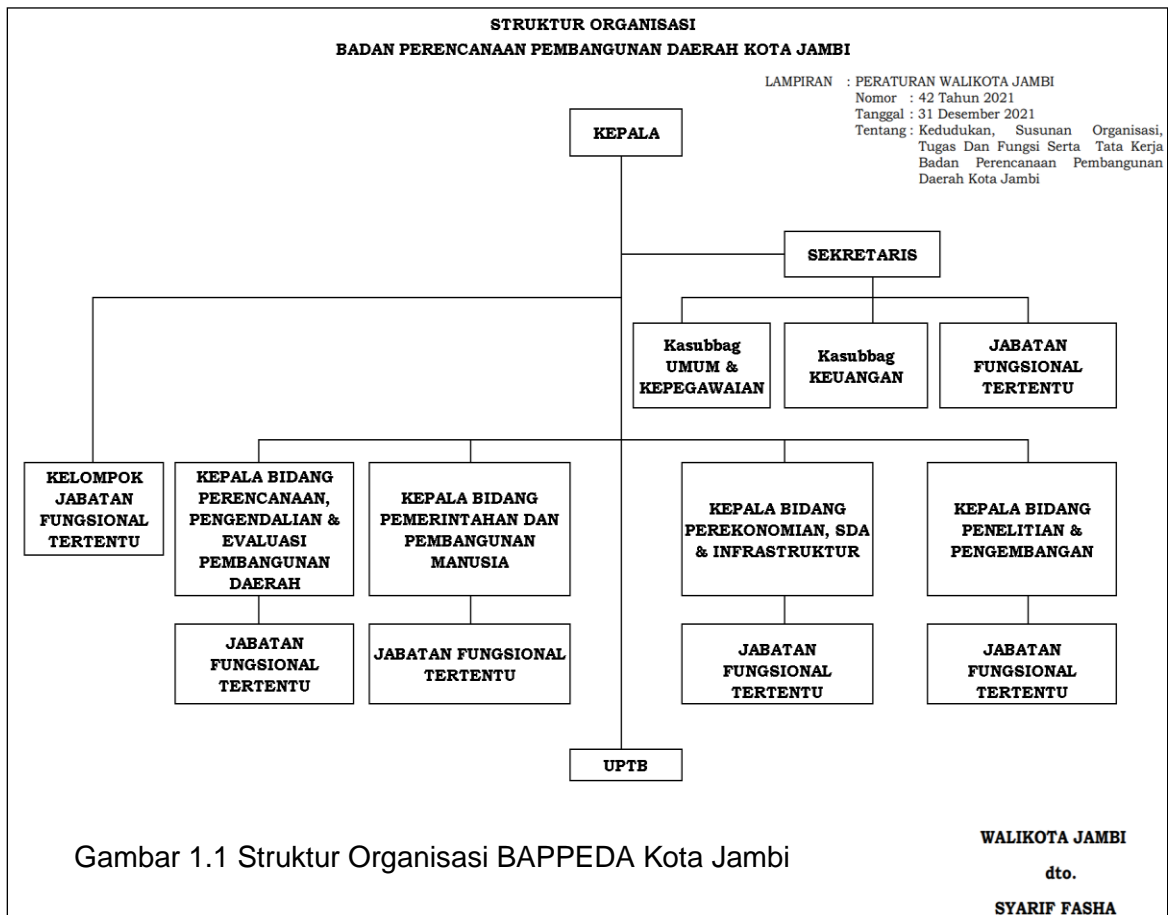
STRUKTUR ORGANISASI
BADAN PERENCANAAN PEMBANGUNAN DAERAH KOTA JAMBI

LAMPIRAN : PERATURAN WALIKOTA JAMBI
Nomor : 42 Tahun 2021
Tanggal : 31 Desember 2021
Tentang : Kedudukan, Susunan Organisasi, Tugas Dan Fungsi Serta Tata Kerja Badan Perencanaan Pembangunan Daerah Kota Jambi

KEPALA

SEKRETARIS

Kasubbag UMUM & KEPEGAWAIAN

Kasubbag KEUANGAN

JABATAN FUNGSIONAL TERTENTU

KELOMPOK JABATAN FUNGSIONAL TERTENTU

KEPALA BIDANG PERENCANAAN, PENGENDALIAN & EVALUASI PEMBANGUNAN DAERAH

KEPALA BIDANG PEMERINTAHAN DAN PEMBANGUNAN MANUSIA

KEPALA BIDANG PEREKONOMIAN, SDA & INFRASTRUKTUR

KEPALA BIDANG PENELITIAN & PENGEMBANGAN

JABATAN FUNGSIONAL TERTENTU

JABATAN FUNGSIONAL TERTENTU

JABATAN FUNGSIONAL TERTENTU

JABATAN FUNGSIONAL TERTENTU

UPTB

Gambar 1.1 Struktur Organisasi BAPPEDA Kota Jambi

WALIKOTA JAMBI
dto.
SYARIF FASHA